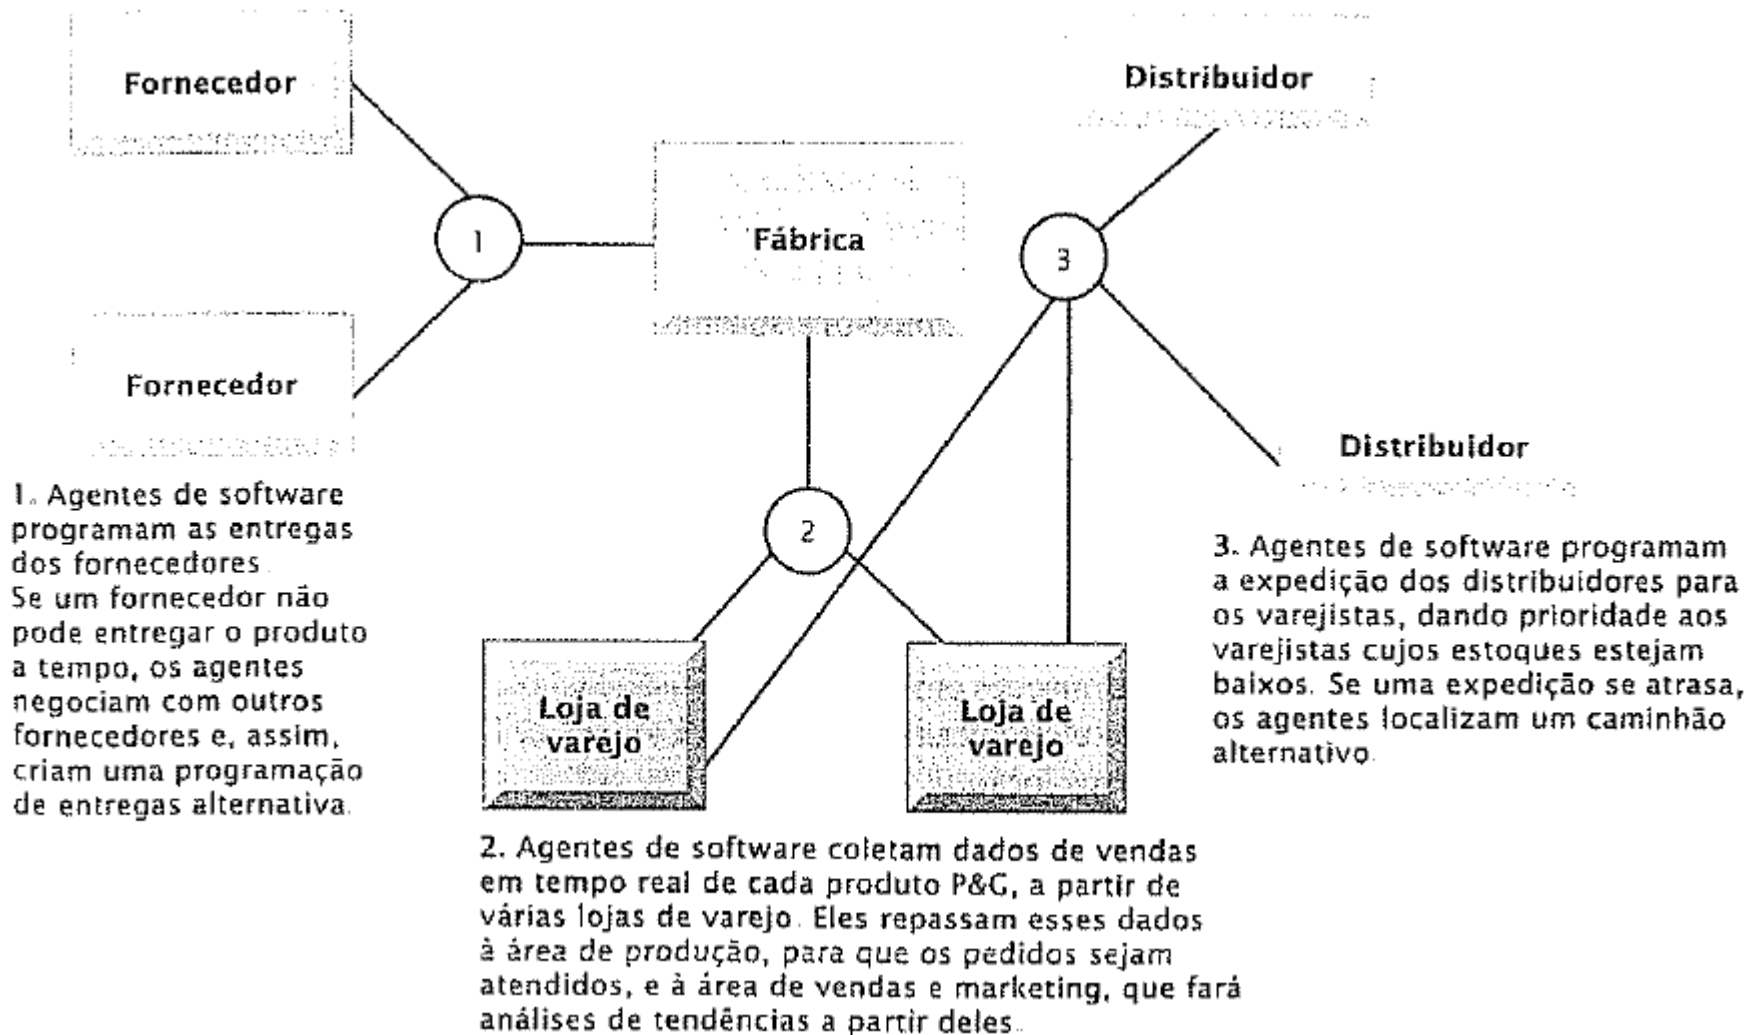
Fornecedor

Fornecedor

1

Fábrica

2

3

Distribuidor

Distribuidor

Loja de varejo

Loja de varejo

1. Agentes de software programam as entregas dos fornecedores. Se um fornecedor não pode entregar o produto a tempo, os agentes negociam com outros fornecedores e, assim, criam uma programação de entregas alternativa.

2. Agentes de software coletam dados de vendas em tempo real de cada produto P&G, a partir de várias lojas de varejo. Eles repassam esses dados à área de produção, para que os pedidos sejam atendidos, e à área de vendas e marketing, que fará análises de tendências a partir deles.

3. Agentes de software programam a expedição dos distribuidores para os varejistas, dando prioridade aos varejistas cujos estoques estejam baixos. Se uma expedição se atrasa, os agentes localizam um caminhão alternativo.